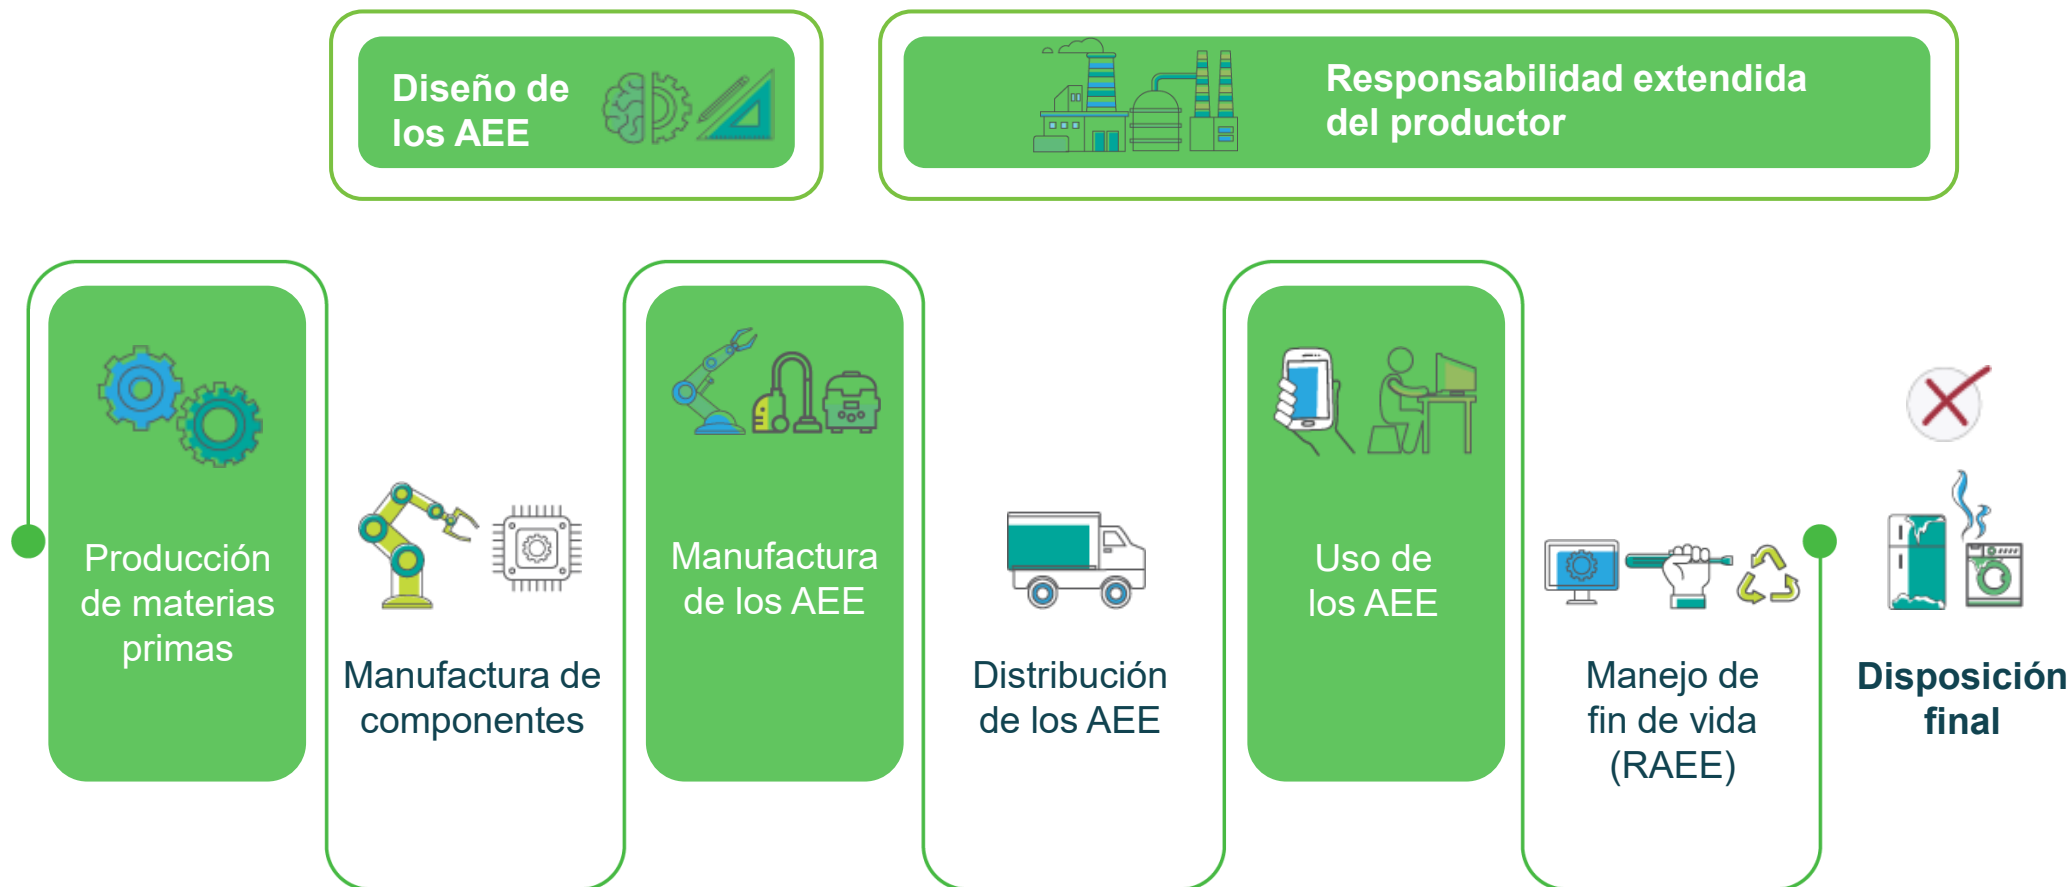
Diseño de los AEE

Responsabilidad extendida del productor

Producción de materias primas

Manufactura de componentes

Manufactura de los AEE

Distribución de los AEE

Uso de los AEE

Manejo de fin de vida (RAEE)

Disposición final